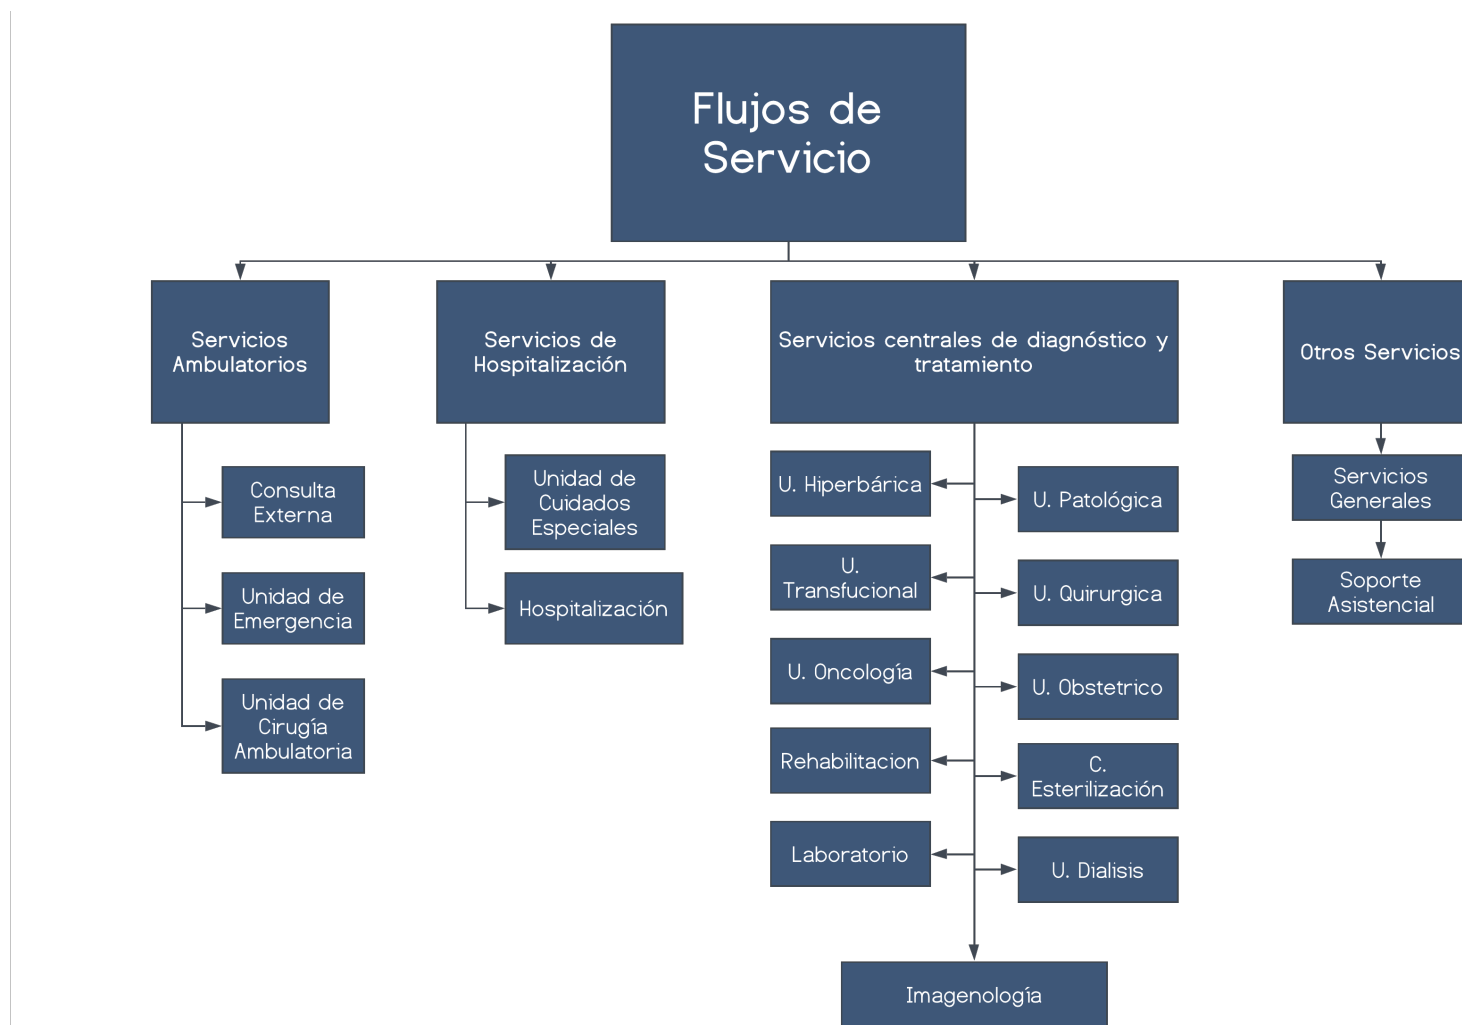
Flujos de Servicio

Servicios Ambulatorios

Consulta Externa

Unidad de Emergencia

Unidad de Cirugía Ambulatoria

Servicios de Hospitalización

Unidad de Cuidados Especiales

Hospitalización

Servicios centrales de diagnóstico y tratamiento

U. Hiperbárica

U. Patológica

U. Transfucional

U. Quirurgica

U. Oncología

U. Obstetrico

Rehabilitacion

C. Esterilización

Laboratorio

U. Dialisis

Imagenología

Otros Servicios

Servicios Generales

Soporte Asistencial